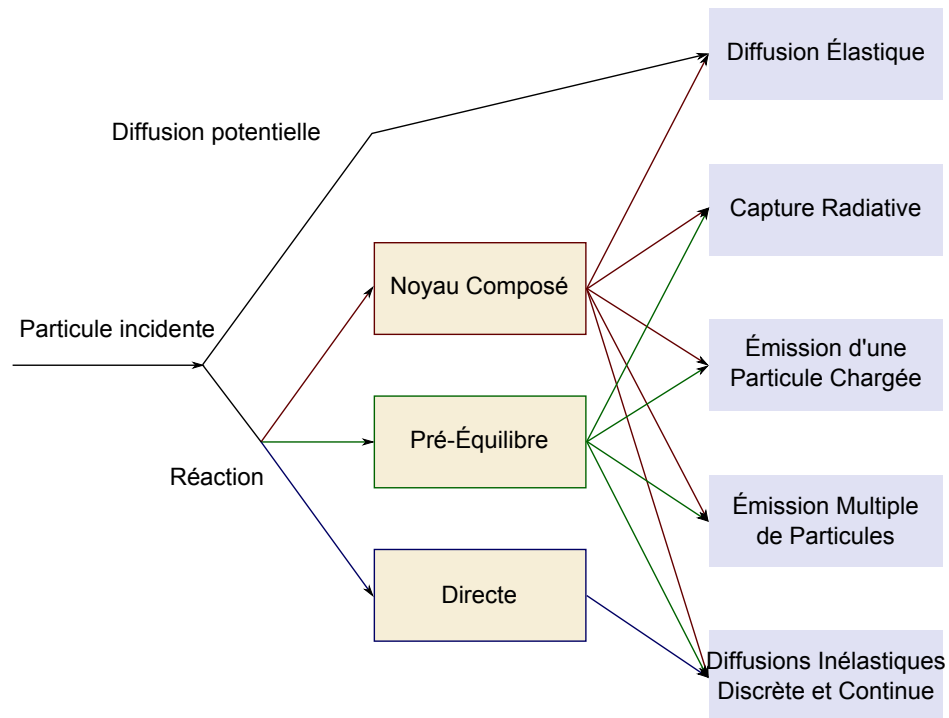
Diffusion potentielle

Particule incidente

Réaction

Noyau Composé

Pré-Équilibre

Directe

Diffusion Élastique

Capture Radiative

Émission d'une Particule Chargée

Émission Multiple de Particules

Diffusions Inélastiques Discrète et Continue